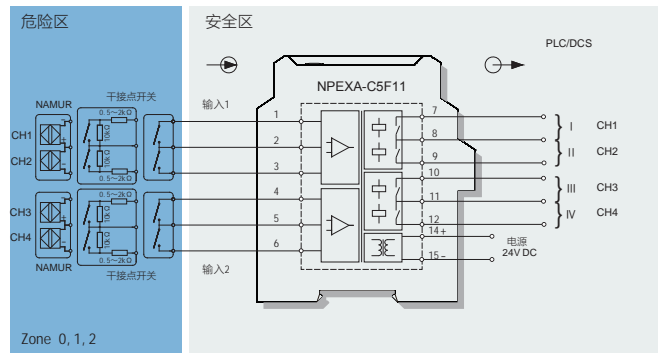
危险区

NAMUR

干接点开关

CH1

CH2

CH3

CH4

NAMUR

干接点开关

0.5~2kΩ

10kΩ

0.5~2kΩ

0.5~2kΩ

10kΩ

0.5~2kΩ

Zone 0, 1, 2

安全区

PLC/DCS

NPEXA-C5F11

输入1

输入2

1
2
3
4
5
6

7
8
9
10
11
12
14+
15–

I CH1

II CH2

III CH3

IV CH4

电源
24V DC